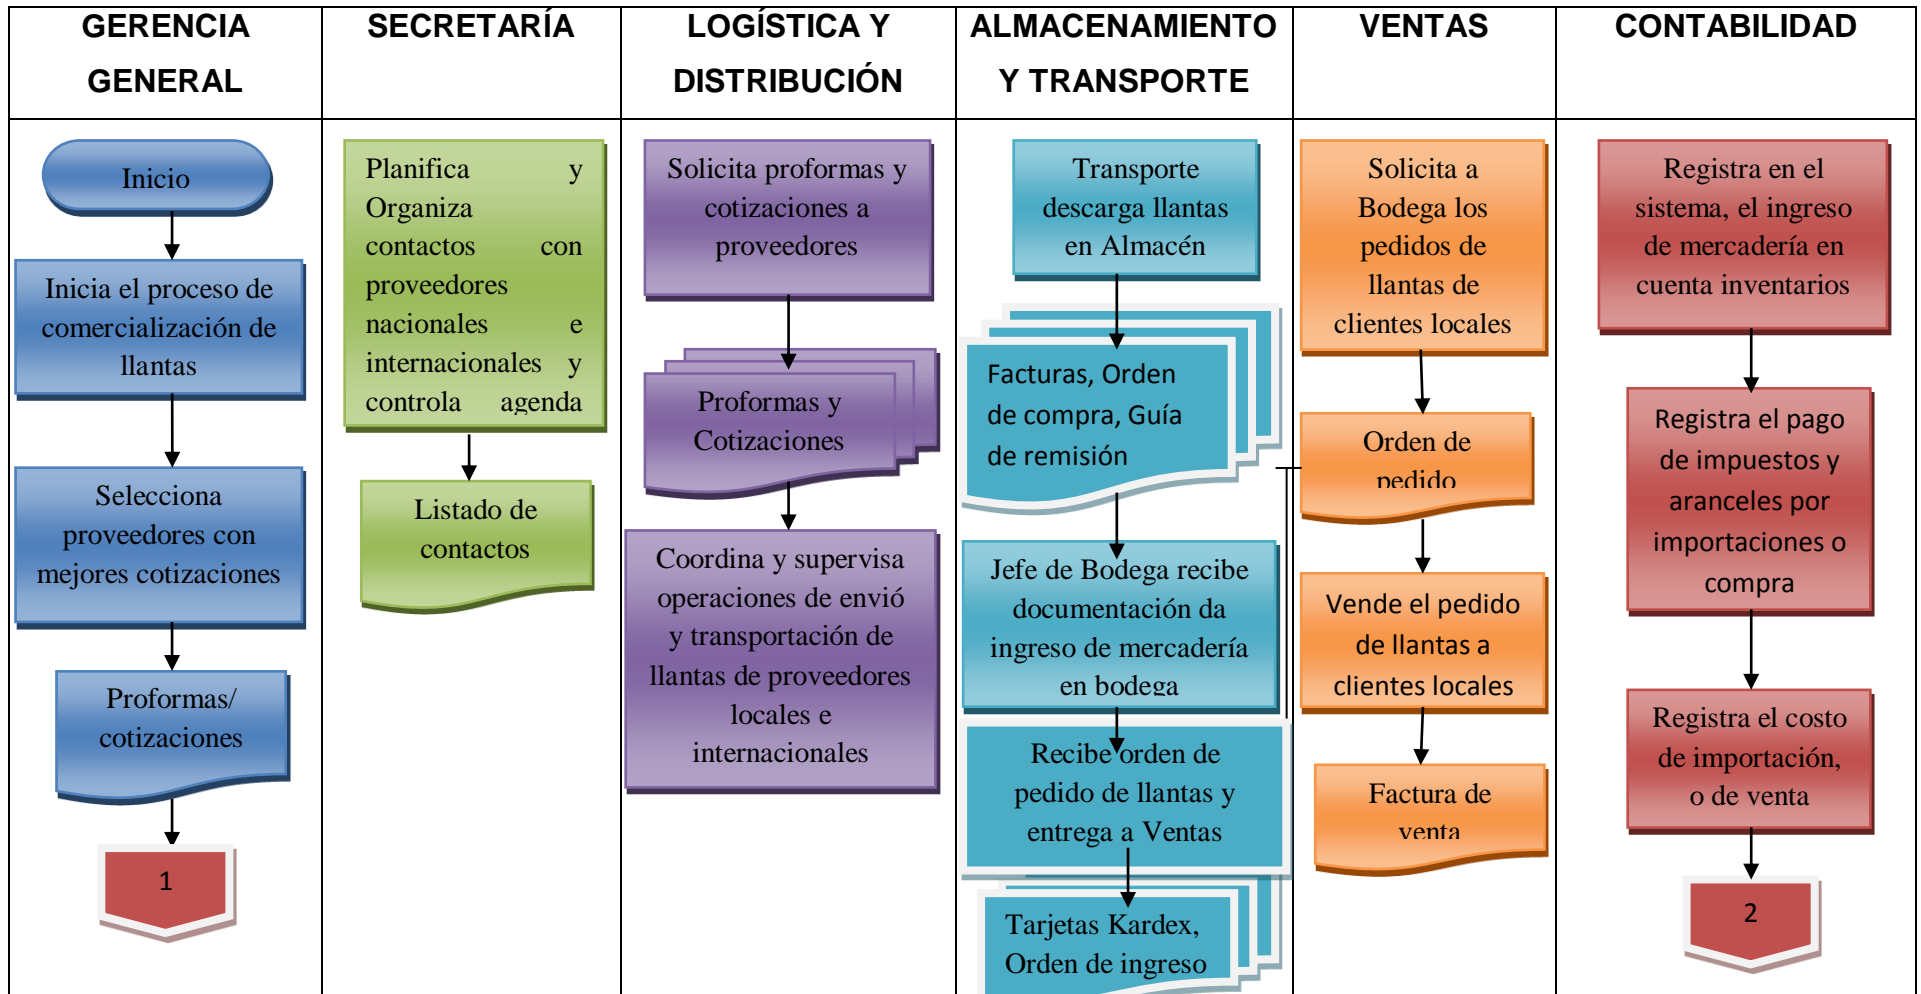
| GERENCIA GENERAL | SECRETARÍA | LOGÍSTICA Y DISTRIBUCIÓN | ALMACENAMIENTO Y TRANSPORTE | VENTAS | CONTABILIDAD |
|---|---|---|---|---|---|
| Inicio<br>Inicia el proceso de comercialización de llantas<br>Selecciona proveedores con mejores cotizaciones<br>Proformas/ cotizaciones<br>1 | Planifica y Organiza contactos con proveedores nacionales e internacionales y controla agenda<br>Listado de contactos | Solicita proformas y cotizaciones a proveedores<br>Proformas y Cotizaciones<br>Coordina y supervisa operaciones de envió y transportación de llantas de proveedores locales e internacionales | Transporte descarga llantas en Almacén<br>Facturas, Orden de compra, Guía de remisión<br>Jefe de Bodega recibe documentación da ingreso de mercadería en bodega<br>Recibe orden de pedido de llantas y entrega a Ventas<br>Tarjetas Kardex, Orden de ingreso | Solicita a Bodega los pedidos de llantas de clientes locales<br>Orden de pedido<br>Vende el pedido de llantas a clientes locales<br>Factura de venta | Registra en el sistema, el ingreso de mercadería en cuenta inventarios<br>Registra el pago de impuestos y aranceles por importaciones o compra<br>Registra el costo de importación, o de venta<br>2 |